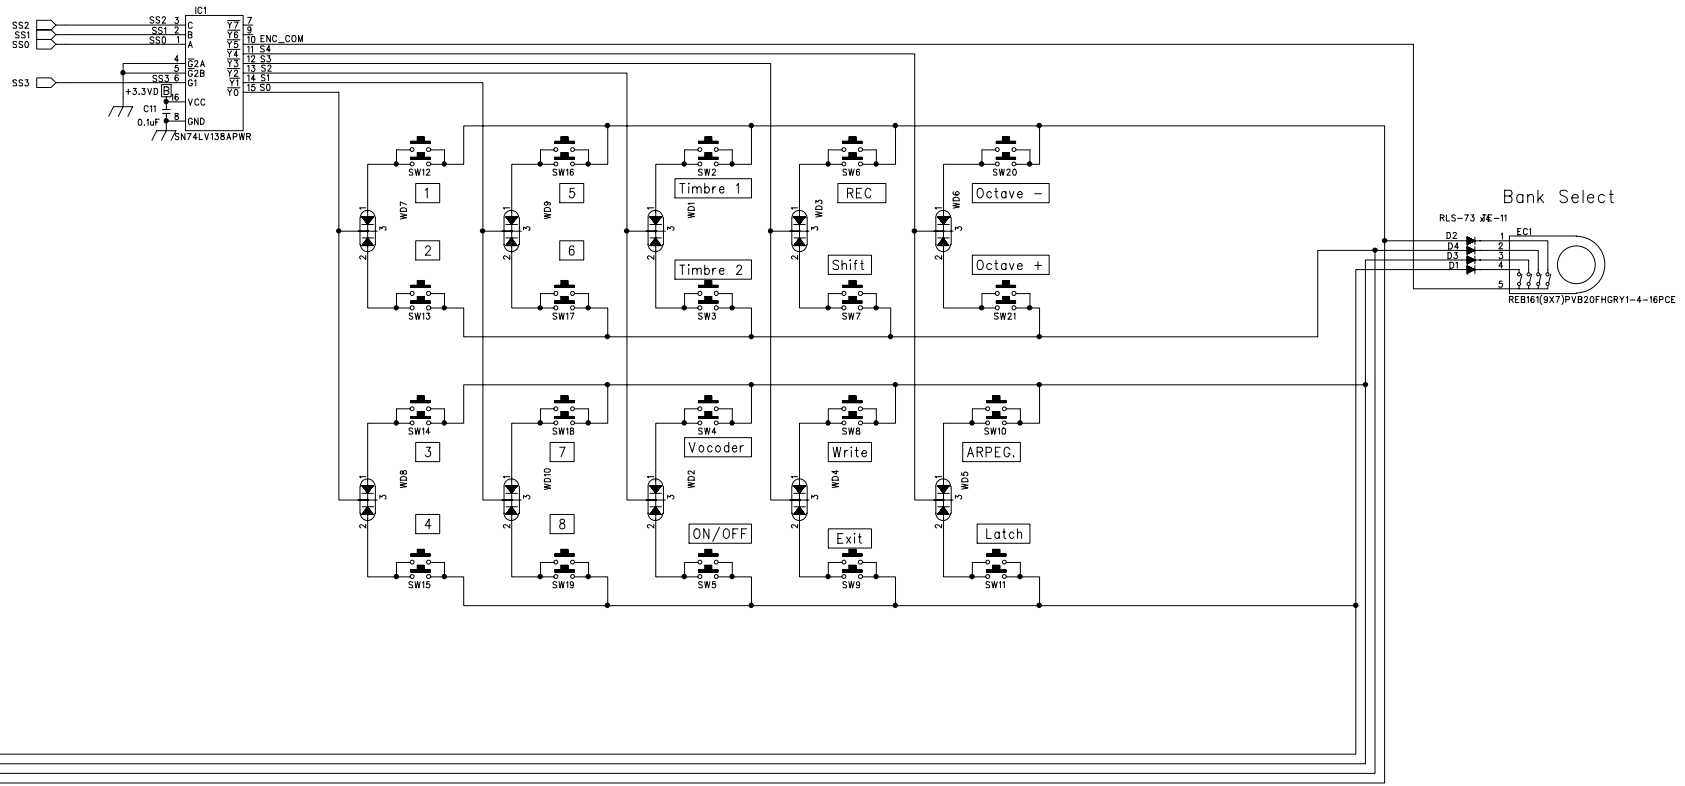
IC1
SS2 3 C
SS1 2 B
SS0 1 A
Y7 7
Y6 9
Y5 10 ENC_COM
Y4 11 S4
Y3 12 S3
Y2 13 S2
Y1 14 S1
Y0 15 S0
SS3
4 G2A
5 G2B
SS3 6 G1
+3.3VD B 16 VCC
C11
0.1uF
8 GND
SN74LV138APWR

SW12 1 WD7 2 SW13
SW16 5 WD9 6 SW17
SW2 Timbre 1 WD1 Timbre 2 SW3
SW6 REC WD3 Shift SW7
SW20 Octave - WD6 Octave + SW21

SW14 3 WD8 4 SW15
SW18 7 WD10 8 SW19
SW4 Vocoder WD2 ON/OFF SW5
SW8 Write WD4 Exit SW9
SW10 ARPEG. WD5 Latch SW11

Bank Select
RLS-73 TE-11
D2 D4 D3 D1
EC1
1 2 3 4 5
REB161(9X7)PVB20FHGRY1-4-16PCE